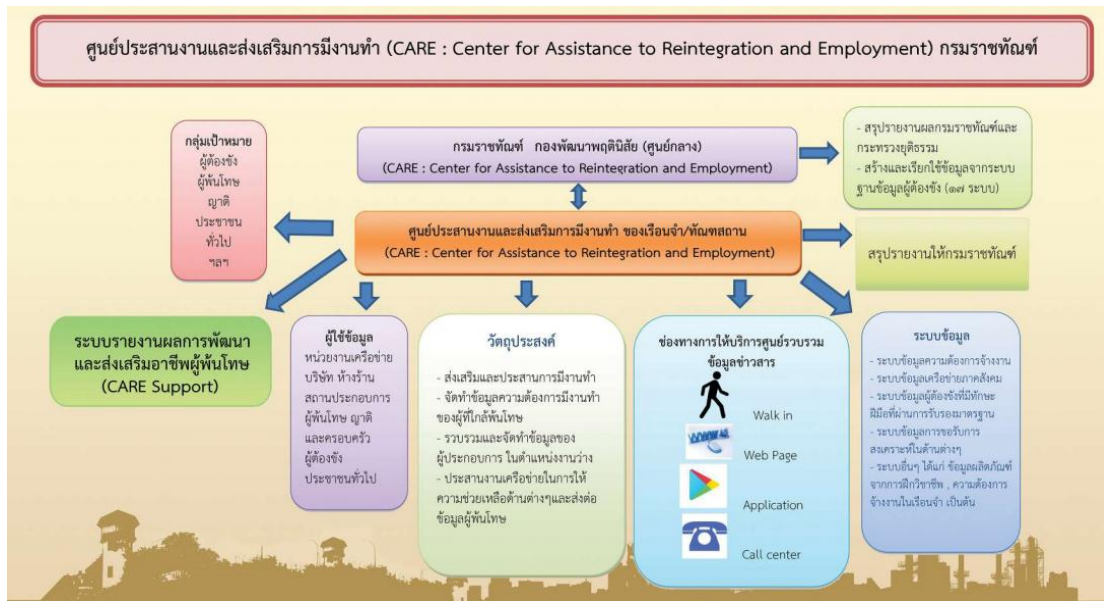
ศูนย์ประสานงานและส่งเสริมการมีงานทำ (CARE : Center for Assistance to Reintegration and Employment) กรมราชทัณฑ์

กลุ่มเป้าหมาย
ผู้ต้องขัง
ผู้พ้นโทษ
ญาติ
ประชาชนทั่วไป
ฯลฯ

กรมราชทัณฑ์ กองพัฒนาพฤตินิสัย (ศูนย์กลาง)
(CARE : Center for Assistance to Reintegration and Employment)

- สรุปรายงานผลกรมราชทัณฑ์และกระทรวงยุติธรรม
- สร้างและเรียกใช้ข้อมูลจากระบบฐานข้อมูลผู้ต้องขัง (๑๗ ระบบ)

ศูนย์ประสานงานและส่งเสริมการมีงานทำ ของเรือนจำ/ทัณฑสถาน
(CARE : Center for Assistance to Reintegration and Employment)

สรุปรายงานให้กรมราชทัณฑ์

ระบบรายงานผลการพัฒนาและส่งเสริมอาชีพผู้พ้นโทษ
(CARE Support)

ผู้ใช้ข้อมูล
หน่วยงานเครือข่าย
บริษัท ห้างร้าน
สถานประกอบการ
ผู้พ้นโทษ ญาติและครอบครัว
ผู้ต้องขัง
ประชาชนทั่วไป

วัตถุประสงค์
- ส่งเสริมและประสานการมีงานทำ
- จัดทำข้อมูลความต้องการมีงานทำของผู้ที่ใกล้พ้นโทษ
- รวบรวมและจัดทำข้อมูลของผู้ประกอบการ ในตำแหน่งงานว่าง
- ประสานงานเครือข่ายในการให้ความช่วยเหลือด้านต่างๆและส่งต่อข้อมูลผู้พ้นโทษ

ช่องทางการให้บริการศูนย์รวบรวมข้อมูลข่าวสาร
Walk in
Web Page
Application
Call center

ระบบข้อมูล
- ระบบข้อมูลความต้องการจ้างงาน
- ระบบข้อมูลเครือข่ายภาคสังคม
- ระบบข้อมูลผู้ต้องขังที่มีทักษะฝีมือที่ผ่านการรับรองมาตรฐาน
- ระบบข้อมูลการขอรับการสงเคราะห์ในด้านต่างๆ
- ระบบอื่นๆ ได้แก่ ข้อมูลผลิตภัณฑ์จากการฝึกวิชาชีพ , ความต้องการจ้างงานในเรือนจำ เป็นต้น